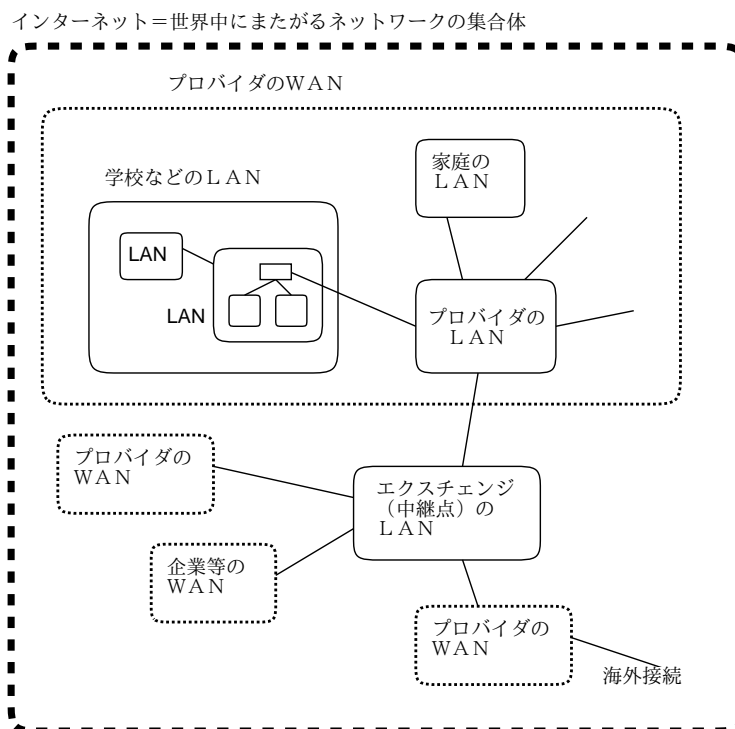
インターネット＝世界中にまたがるネットワークの集合体

プロバイダのＷＡＮ

学校などのＬＡＮ

LAN

LAN

家庭の
ＬＡＮ

プロバイダの
ＬＡＮ

プロバイダの
ＷＡＮ

エクスチェンジ
（中継点）の
ＬＡＮ

企業等の
ＷＡＮ

プロバイダの
ＷＡＮ

海外接続